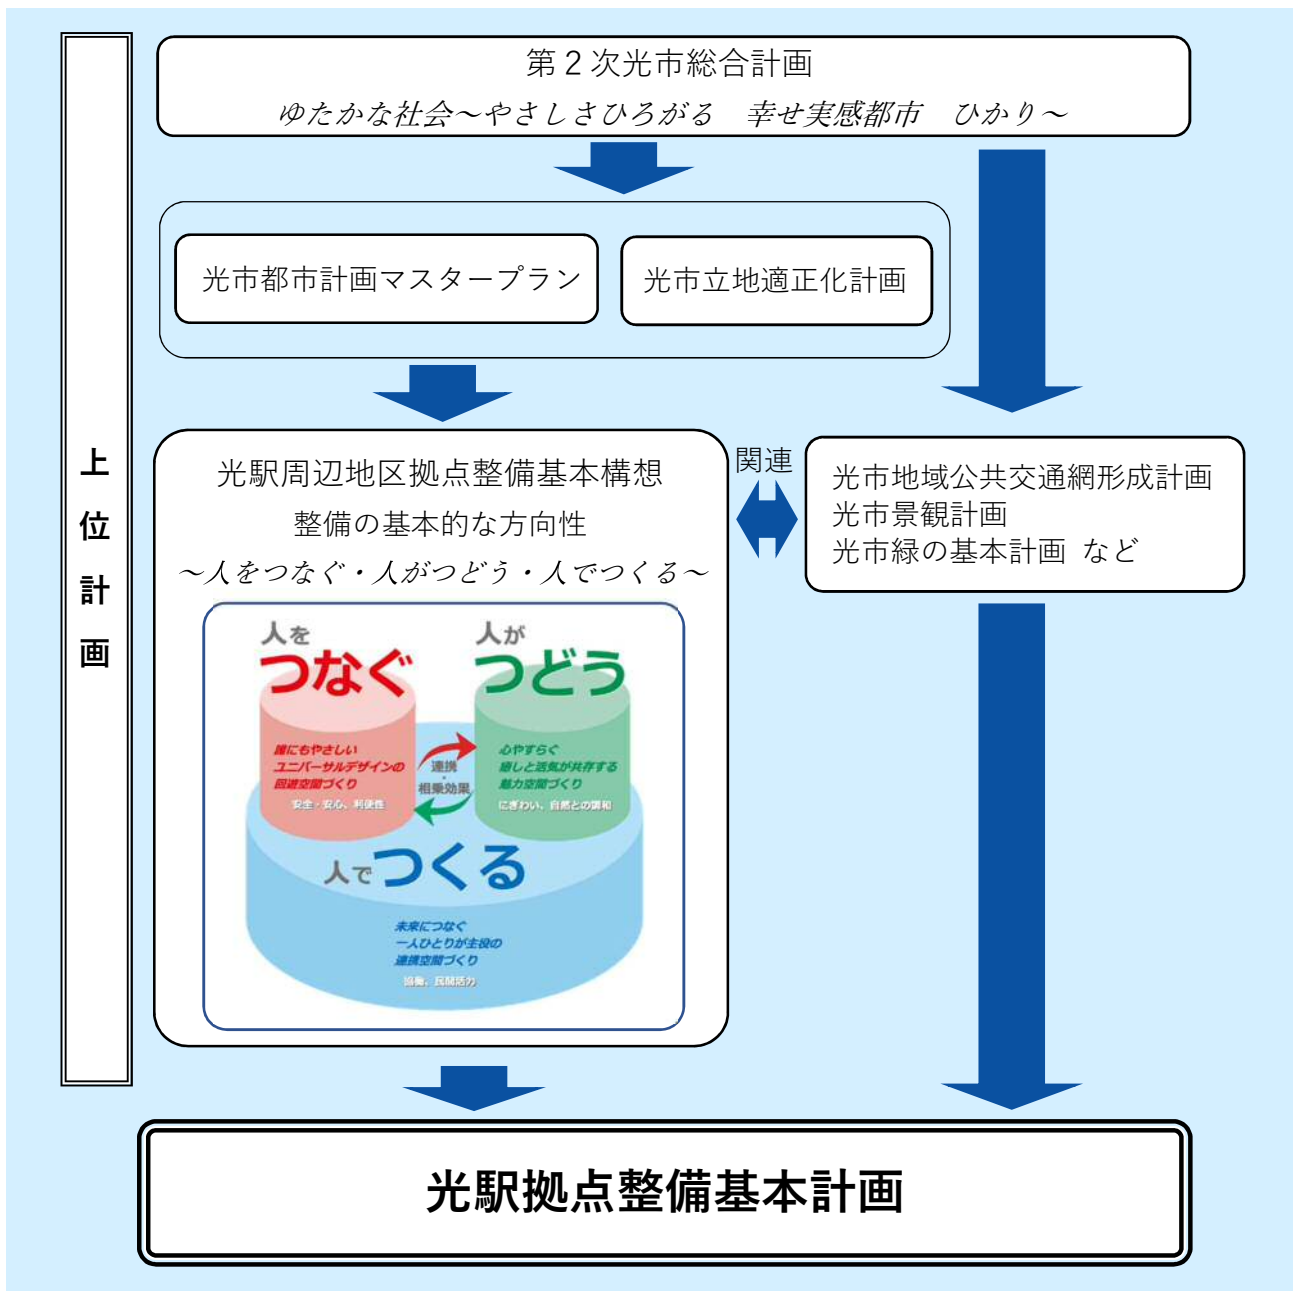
上位計画

第２次光市総合計画
ゆたかな社会～やさしさひろがる　幸せ実感都市　ひかり～

光市都市計画マスタープラン

光市立地適正化計画

光駅周辺地区拠点整備基本構想
整備の基本的な方向性
～人をつなぐ・人がつどう・人でつくる～

人をつなぐ
誰にもやさしい
ユニバーサルデザインの
回遊空間づくり
安全・安心、利便性

人がつどう
心やすらぐ
癒しと活気が共存する
魅力空間づくり
にぎわい、自然との調和

連携・相乗効果

人でつくる
未来につなぐ
一人ひとりが主役の
連携空間づくり
協働、民間活力

関連

光市地域公共交通網形成計画
光市景観計画
光市緑の基本計画　など

光駅拠点整備基本計画